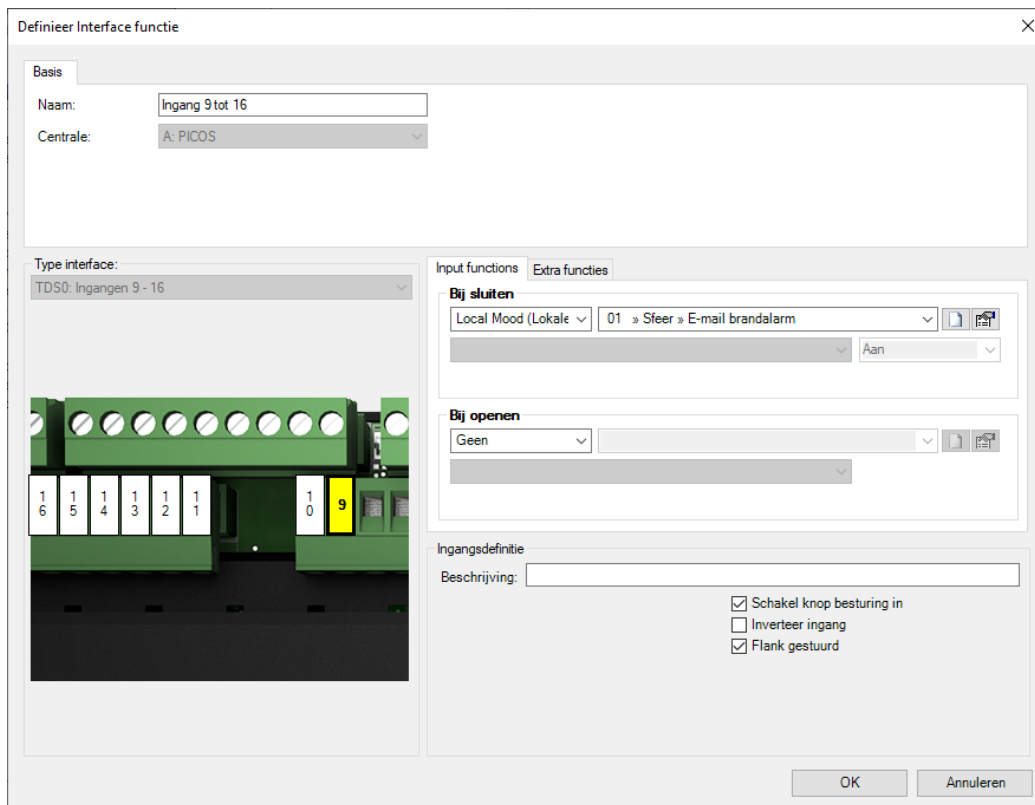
Definieer Interface functie

Basis

Naam: Ingang 9 tot 16

Centrale: A: PICOS

Type interface:

TDS0: Ingangen 9 - 16

16 15 14 13 12 11 10 9

Input functions

Extra functies

Bij sluiten

Local Mood (Lokale

01 » Sfeer » E-mail brandalarm

Aan

Bij openen

Geen

Ingangsdefinitie

Beschrijving:

Schakel knop besturing in

Inverteer ingang

Flank gestuurd

OK

Annuleren